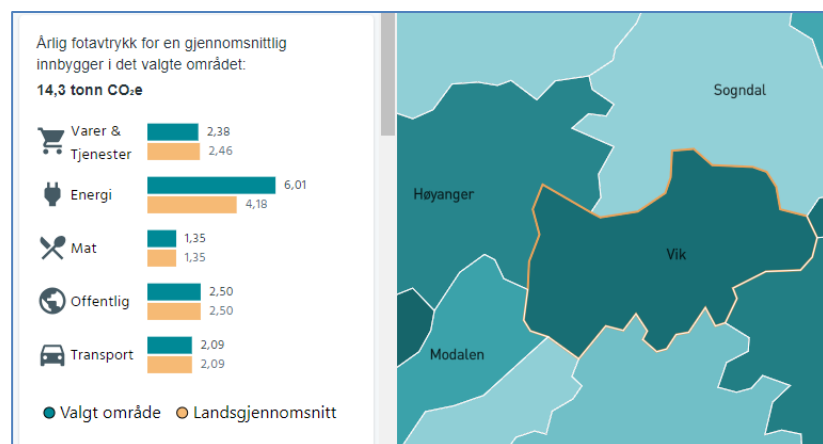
Årlig fotavtrykk for en gjennomsnittlig innbygger i det valgte området:

14,3 tonn $CO_2e$

Varer & Tjenester 2,38 2,46

Energi 6,01 4,18

Mat 1,35 1,35

Offentlig 2,50 2,50

Transport 2,09 2,09

Valgt område Landsgjennomsnitt

Sogndal

Høyanger

Vik

Modalen